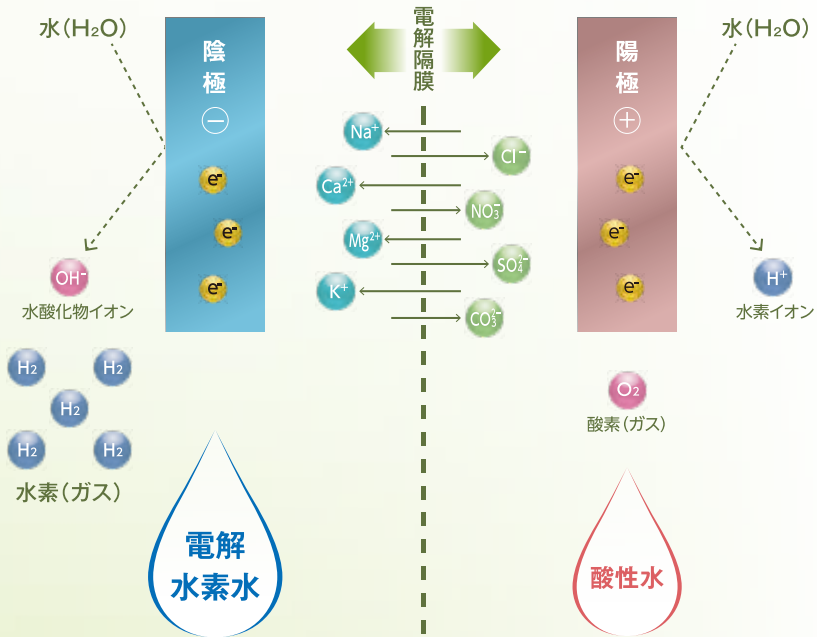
水（$H_2O$）

陰極
⊖

$e^-$
$e^-$
$e^-$

$OH^-$
水酸化物イオン

$H_2$ $H_2$
$H_2$
$H_2$ $H_2$

水素（ガス）

電解水素水

電解隔膜

$Na^+$
$Cl^-$
$Ca^{2+}$
$NO_3^-$
$Mg^{2+}$
$SO_4^{2-}$
$K^+$
$CO_3^{2-}$

水（$H_2O$）

陽極
⊕

$e^-$
$e^-$
$e^-$

$H^+$
水素イオン

$O_2$
酸素（ガス）

酸性水